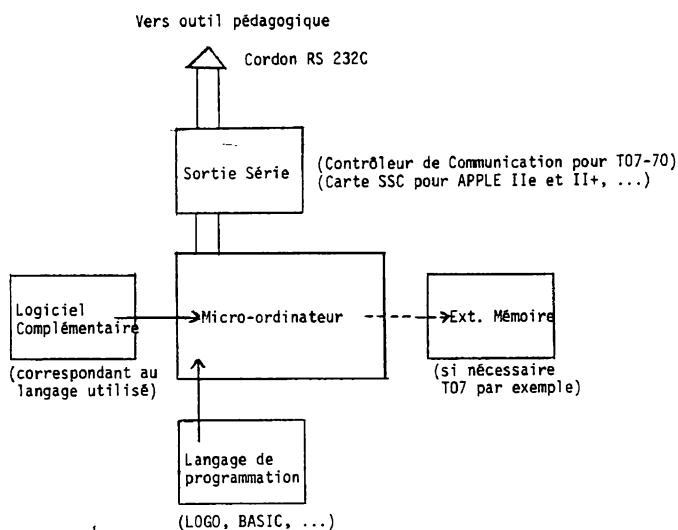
Vers outil pédagogique

Cordon RS 232C

Sortie Série

(Contrôleur de Communication pour TO7-70)
(Carte SSC pour APPLE IIe et II+, ...)

Logiciel Complémentaire

(correspondant au langage utilisé)

Micro-ordinateur

Ext. Mémoire

(si nécessaire TO7 par exemple)

Langage de programmation

(LOGO, BASIC, ...)